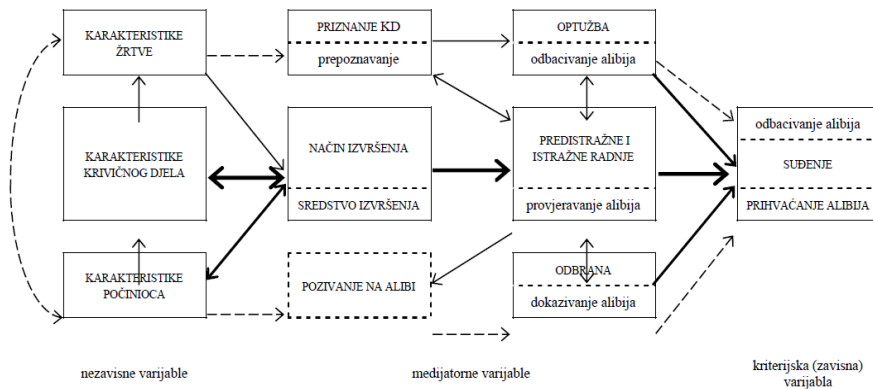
KARAKTERISTIKE ŽRTVE

PRIZNANJE KD

prepoznavanje

OPTUŽBA

odbacivanje alibija

KARAKTERISTIKE KRIVIČNOG DJELA

NAČIN IZVRŠENJA

SREDSTVO IZVRŠENJA

PREDISTRAŽNE I ISTRAŽNE RADNJE

provjeravanje alibija

odbacivanje alibija

SUĐENJE

PRIHVAĆANJE ALIBIJA

KARAKTERISTIKE POČINIOCA

POZIVANJE NA ALIBI

ODBRANA

dokazivanje alibija

nezavisne varijable

medijatorne varijable

kriterijska (zavisna) varijabla